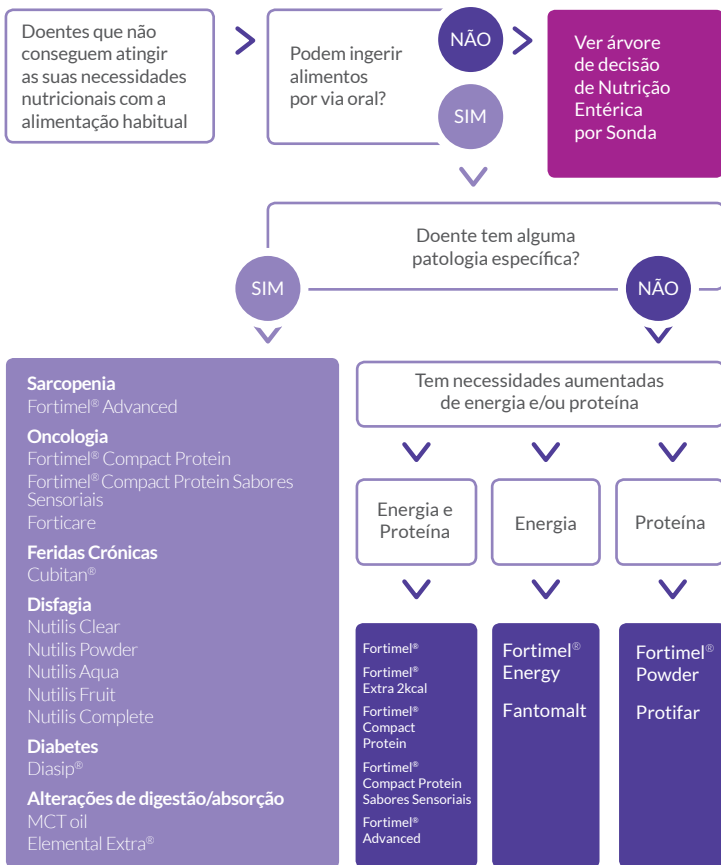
Doentes que não conseguem atingir as suas necessidades nutricionais com a alimentação habitual

Podem ingerir alimentos por via oral?

NÃO

SIM

Ver árvore de decisão de Nutrição Entérica por Sonda

Doente tem alguma patologia específica?

SIM

NÃO

**Sarcopenia**
Fortimel® Advanced

**Oncologia**
Fortimel® Compact Protein
Fortimel® Compact Protein Sabores Sensoriais
Forticare

**Feridas Crónicas**
Cubitan®

**Disfagia**
Nutilis Clear
Nutilis Powder
Nutilis Aqua
Nutilis Fruit
Nutilis Complete

**Diabetes**
Diasip®

**Alterações de digestão/absorção**
MCT oil
Elemental Extra®

Tem necessidades aumentadas de energia e/ou proteína

Energia e Proteína

Energia

Proteína

Fortimel®
Fortimel® Extra 2kcal
Fortimel® Compact Protein
Fortimel® Compact Protein Sabores Sensoriais
Fortimel® Advanced

Fortimel® Energy
Fantomalt

Fortimel® Powder
Protifar